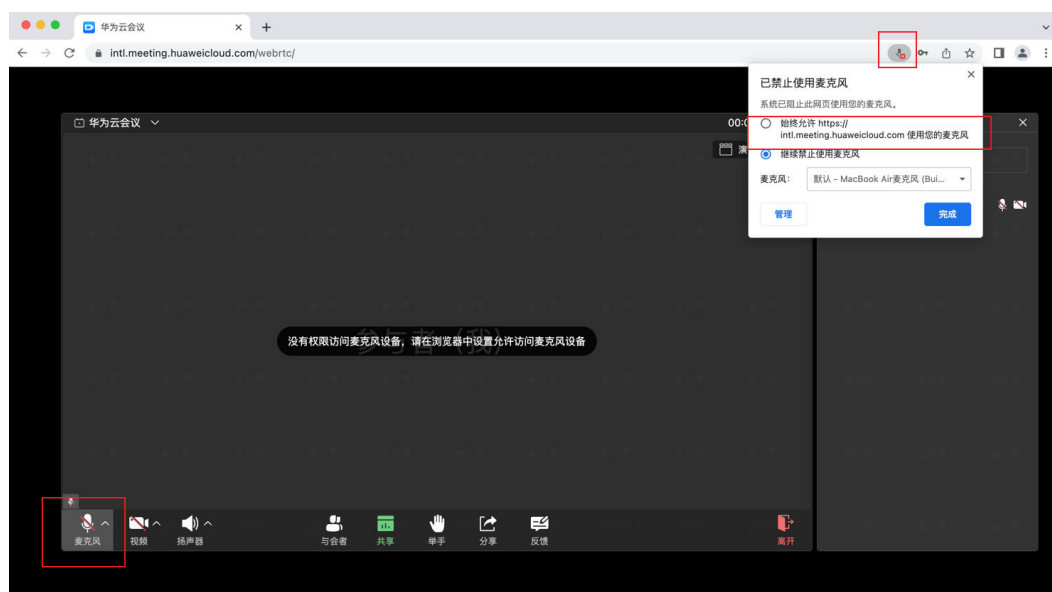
华为云会议

intl.meeting.huaweicloud.com/webrtc/

华为云会议

00:0

已禁止使用麦克风

系统已阻止此网页使用您的麦克风。

始终允许 https://intl.meeting.huaweicloud.com 使用您的麦克风

继续禁止使用麦克风

麦克风: 默认 - MacBook Air麦克风 (Bui...

管理

完成

没有权限访问麦克风设备，请在浏览器中设置允许访问麦克风设备

麦克风 视频 扬声器 与会者 共享 举手 分享 反馈 离开